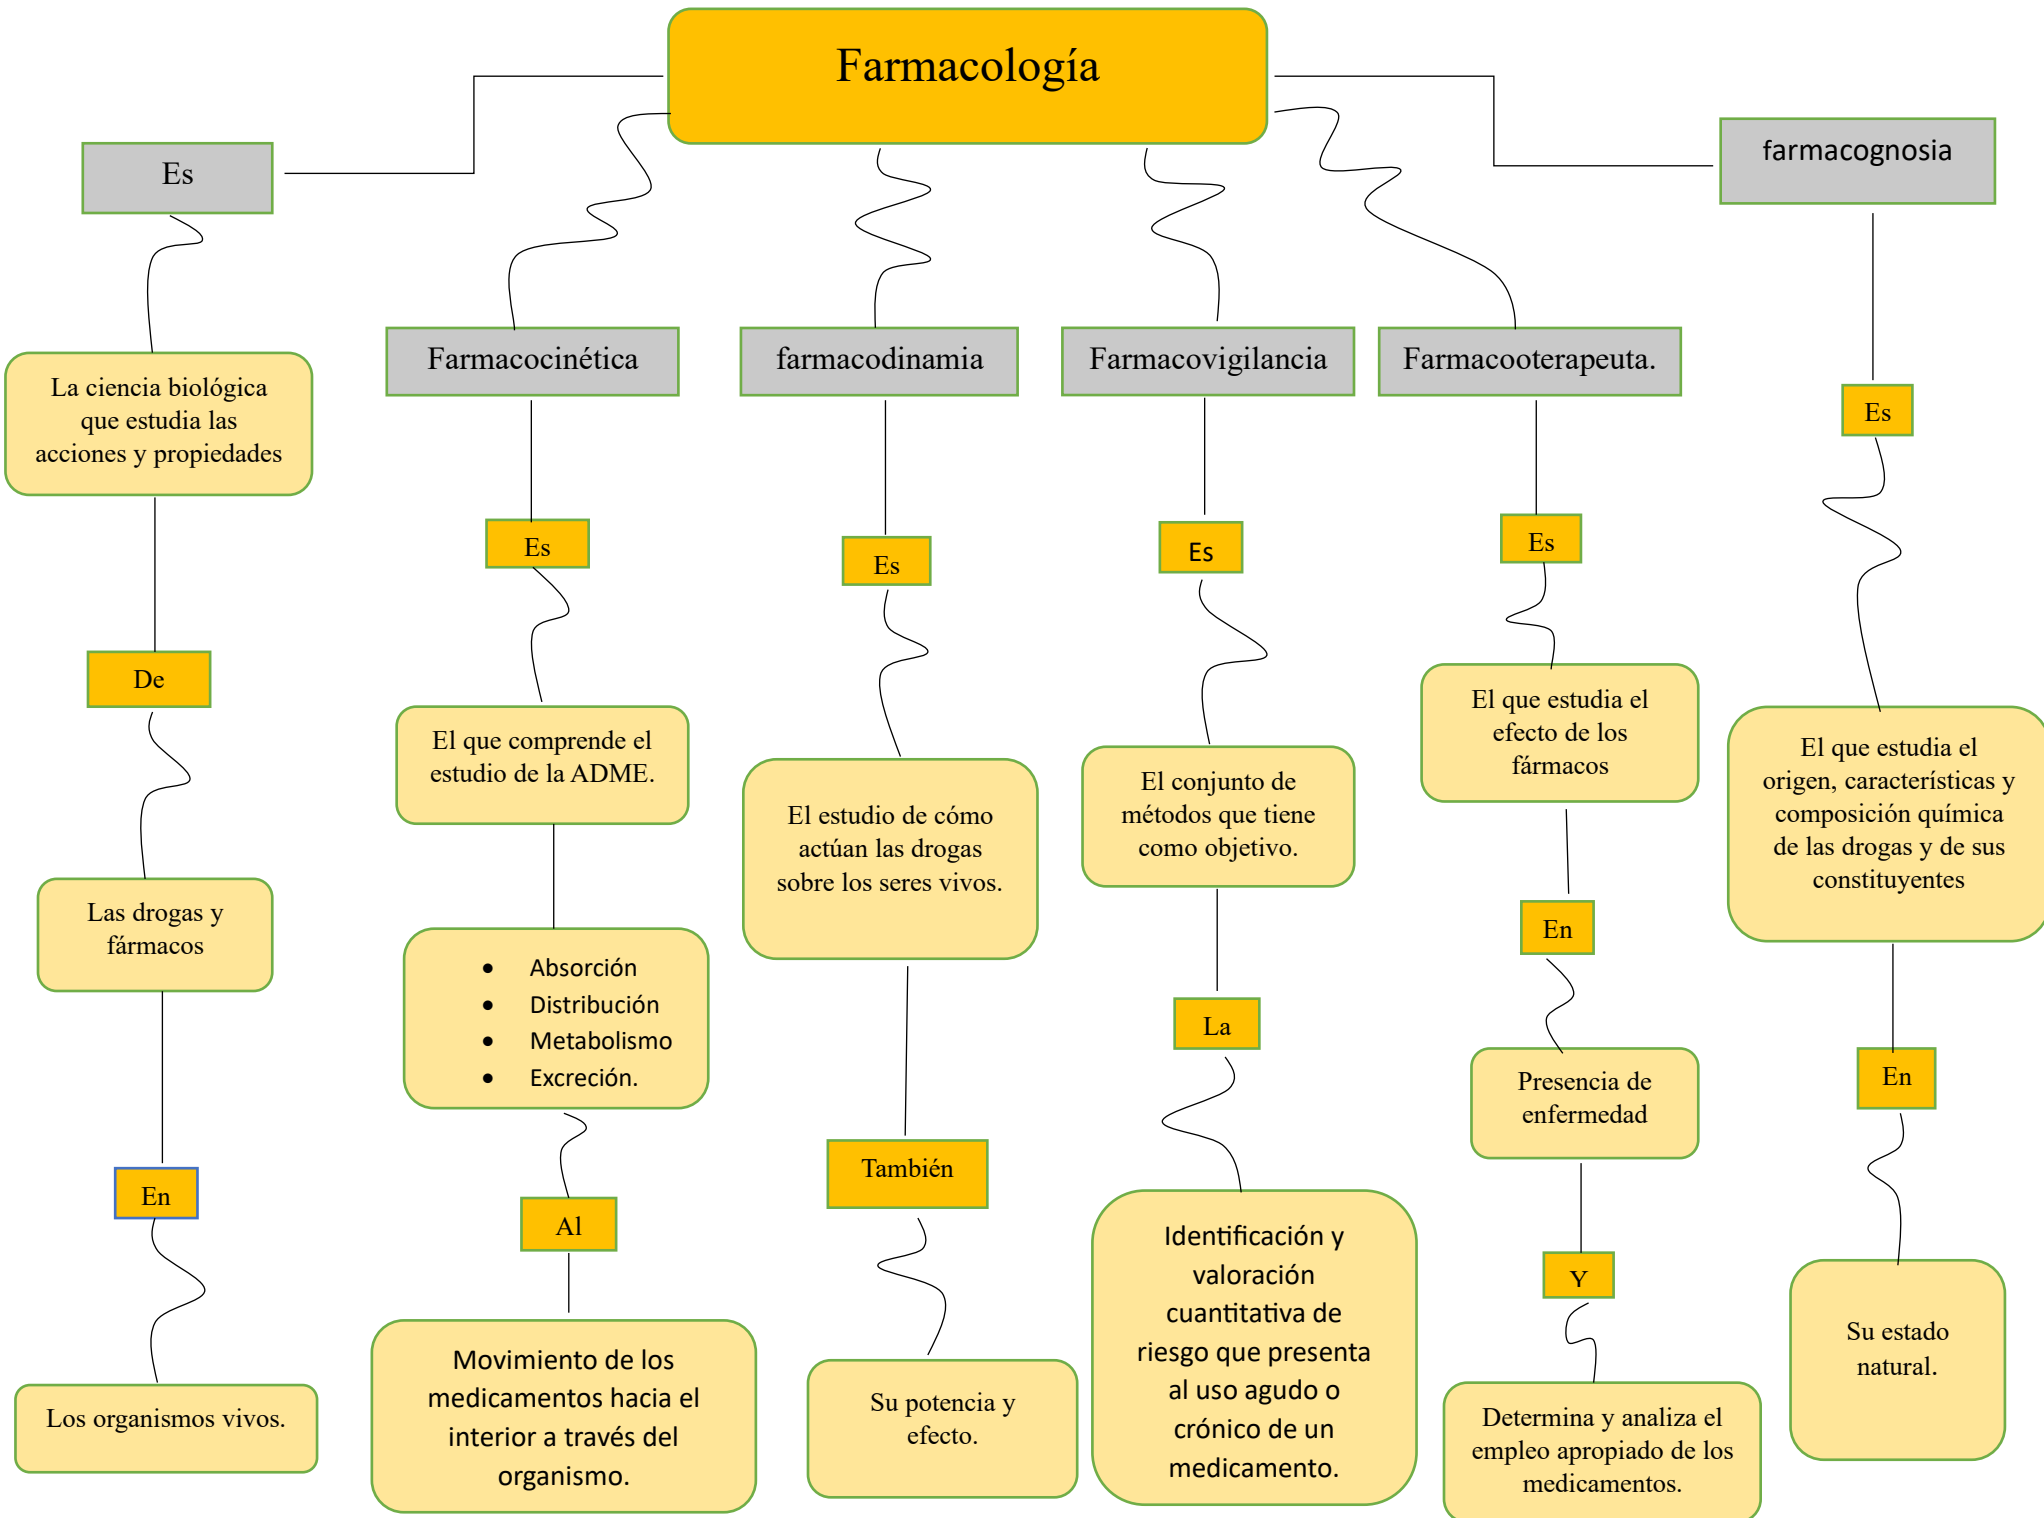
Farmacología

Es

La ciencia biológica que estudia las acciones y propiedades

De

Las drogas y fármacos

En

Los organismos vivos.

Farmacocinética

Es

El que comprende el estudio de la ADME.

- Absorción
- Distribución
- Metabolismo
- Excreción.

Al

Movimiento de los medicamentos hacia el interior a través del organismo.

farmacodinamia

Es

El estudio de cómo actúan las drogas sobre los seres vivos.

También

Su potencia y efecto.

Farmacovigilancia

Es

El conjunto de métodos que tiene como objetivo.

La

Identificación y valoración cuantitativa de riesgo que presenta al uso agudo o crónico de un medicamento.

Farmacooterapeuta.

Es

El que estudia el efecto de los fármacos

En

Presencia de enfermedad

Y

Determina y analiza el empleo apropiado de los medicamentos.

farmacognosia

Es

El que estudia el origen, características y composición química de las drogas y de sus constituyentes

En

Su estado natural.